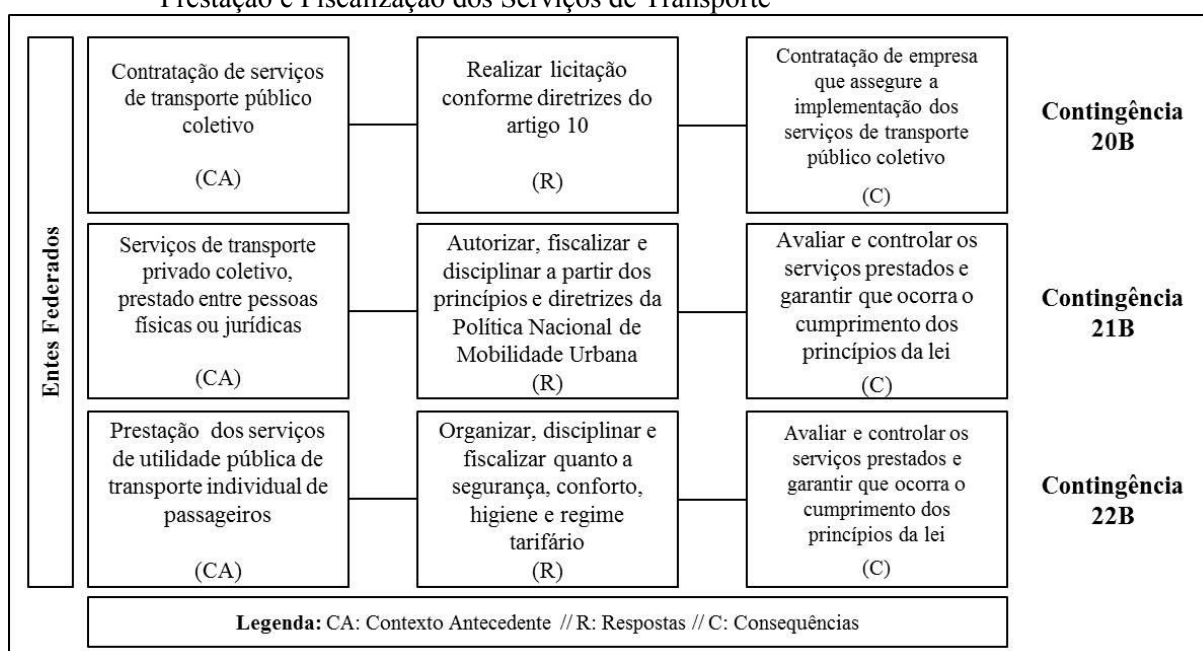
Prestação e Fiscalização dos Serviços de Transporte

Entes Federados

Contratação de serviços de transporte público coletivo

(CA)

Realizar licitação conforme diretrizes do artigo 10

(R)

Contratação de empresa que assegure a implementação dos serviços de transporte público coletivo

(C)

Contingência 20B

Serviços de transporte privado coletivo, prestado entre pessoas físicas ou jurídicas

(CA)

Autorizar, fiscalizar e disciplinar a partir dos princípios e diretrizes da Política Nacional de Mobilidade Urbana

(R)

Avaliar e controlar os serviços prestados e garantir que ocorra o cumprimento dos princípios da lei

(C)

Contingência 21B

Prestação dos serviços de utilidade pública de transporte individual de passageiros

(CA)

Organizar, disciplinar e fiscalizar quanto a segurança, conforto, higiene e regime tarifário

(R)

Avaliar e controlar os serviços prestados e garantir que ocorra o cumprimento dos princípios da lei

(C)

Contingência 22B

Legenda: CA: Contexto Antecedente // R: Respostas // C: Consequências